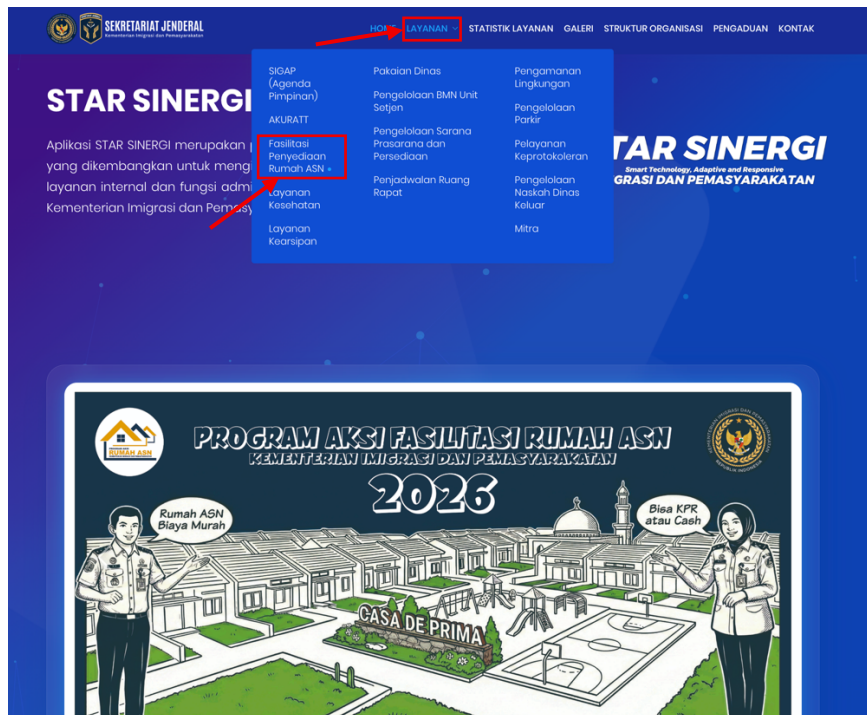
SEKRETARIAT JENDERAL
Kementerian Imigrasi dan Pemasyarakatan

HOME LAYANAN STATISTIK LAYANAN GALERI STRUKTUR ORGANISASI PENGADUAN KONTAK

SIGAP (Agenda Pimpinan)
AKURATT
Fasilitasi Penyediaan Rumah ASN
Layanan Kesehatan
Layanan Kearsipan

Pakaian Dinas
Pengelolaan BMN Unit Setjen
Pengelolaan Sarana Prasarana dan Persediaan
Penjadwalan Ruang Rapat

Pengamanan Lingkungan
Pengelolaan Parkir
Pelayanan Keprotokoleran
Pengelolaan Naskah Dinas Keluar
Mitra

STAR SINERGI

Aplikasi STAR SINERGI merupakan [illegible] yang dikembangkan untuk meng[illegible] layanan internal dan fungsi admi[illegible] Kementerian Imigrasi dan Pemas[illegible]

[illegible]TAR SINERGI
Smart Technology, Adaptive and Responsive
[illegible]GRASI DAN PEMASYARAKATAN

RUMAH ASN

PROGRAM AKSI FASILITASI RUMAH ASN
KEMENTERIAN IMIGRASI DAN PEMASYARAKATAN
2026

Rumah ASN Biaya Murah

Bisa KPR atau Cash

CASA DE PRIMA